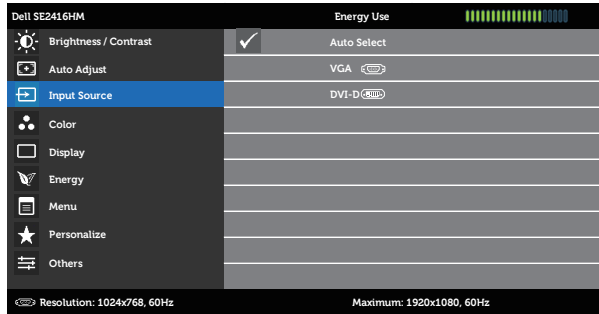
Dell SE2416HM

Energy Use

Brightness / Contrast

Auto Adjust

Input Source

Color

Display

Energy

Menu

Personalize

Others

Auto Select

VGA

DVI-D

Resolution: 1024x768, 60Hz

Maximum: 1920x1080, 60Hz